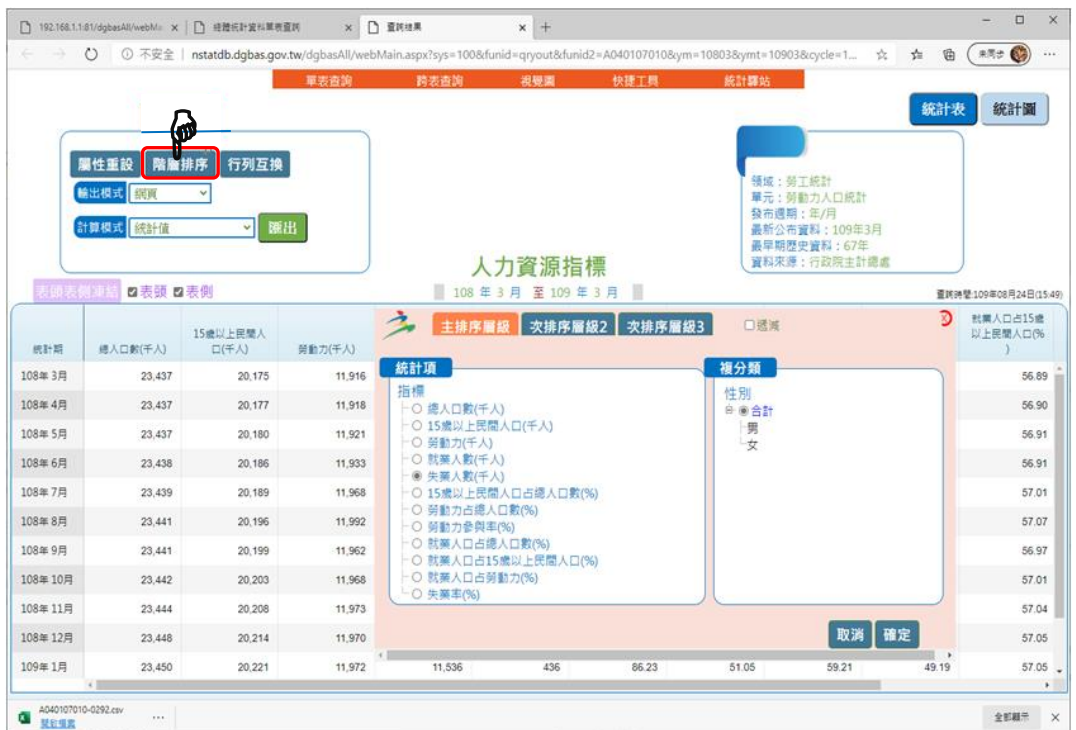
192.168.1.1:81/dgbasAll/webMa × 經濟統計資料單表查詢 × 查詢結果 × +

不安全 | nstatdb.dgbas.gov.tw/dgbasAll/webMain.aspx?sys=100&funid=qryout&funid2=A040107010&ym=10803&ymt=10903&cycle=1...

單表查詢 跨表查詢 視覺園 快捷工具 統計驛站

統計表 統計圖

屬性重設 階層排序 行列互換

輸出模式 網頁

計算模式 統計值 匯出

領域：勞工統計
單元：勞動力人口統計
發布週期：年/月
最新公布資料：109年3月
最早期歷史資料：67年
資料來源：行政院主計總處

人力資源指標

108 年 3 月 至 109 年 3 月

表頭表側凍結 表頭 表側

查詢時間:109年08月24日(15:49)

主排序層級 次排序層級2 次排序層級3 □隱藏

統計項
指標
總人口數(千人)
15歲以上民間人口(千人)
勞動力(千人)
就業人數(千人)
失業人數(千人)
15歲以上民間人口占總人口數(%)
勞動力占總人口數(%)
勞動力參與率(%)
就業人口占總人口數(%)
就業人口占15歲以上民間人口(%)
就業人口占勞動力(%)
失業率(%)

複分類
性別
合計
男
女

取消 確定

| 統計期 | 總人口數(千人) | 15歲以上民間人口(千人) | 勞動力(千人) | | | | | | 就業人口占15歲以上民間人口(%) |
|---|---|---|---|---|---|---|---|---|---|
| 108年 3月 | 23,437 | 20,175 | 11,916 | | | | | | 56.89 |
| 108年 4月 | 23,437 | 20,177 | 11,918 | | | | | | 56.90 |
| 108年 5月 | 23,437 | 20,180 | 11,921 | | | | | | 56.91 |
| 108年 6月 | 23,438 | 20,186 | 11,933 | | | | | | 56.91 |
| 108年 7月 | 23,439 | 20,189 | 11,968 | | | | | | 57.01 |
| 108年 8月 | 23,441 | 20,196 | 11,992 | | | | | | 57.07 |
| 108年 9月 | 23,441 | 20,199 | 11,962 | | | | | | 56.97 |
| 108年 10月 | 23,442 | 20,203 | 11,968 | | | | | | 57.01 |
| 108年 11月 | 23,444 | 20,208 | 11,973 | | | | | | 57.04 |
| 108年 12月 | 23,448 | 20,214 | 11,970 | | | | | | 57.05 |
| 109年 1月 | 23,450 | 20,221 | 11,972 | 11,536 | 436 | 86.23 | 51.05 | 59.21 | 49.19 | 57.05 |

A040107010-0292.csv
開啟檔案

全部顯示